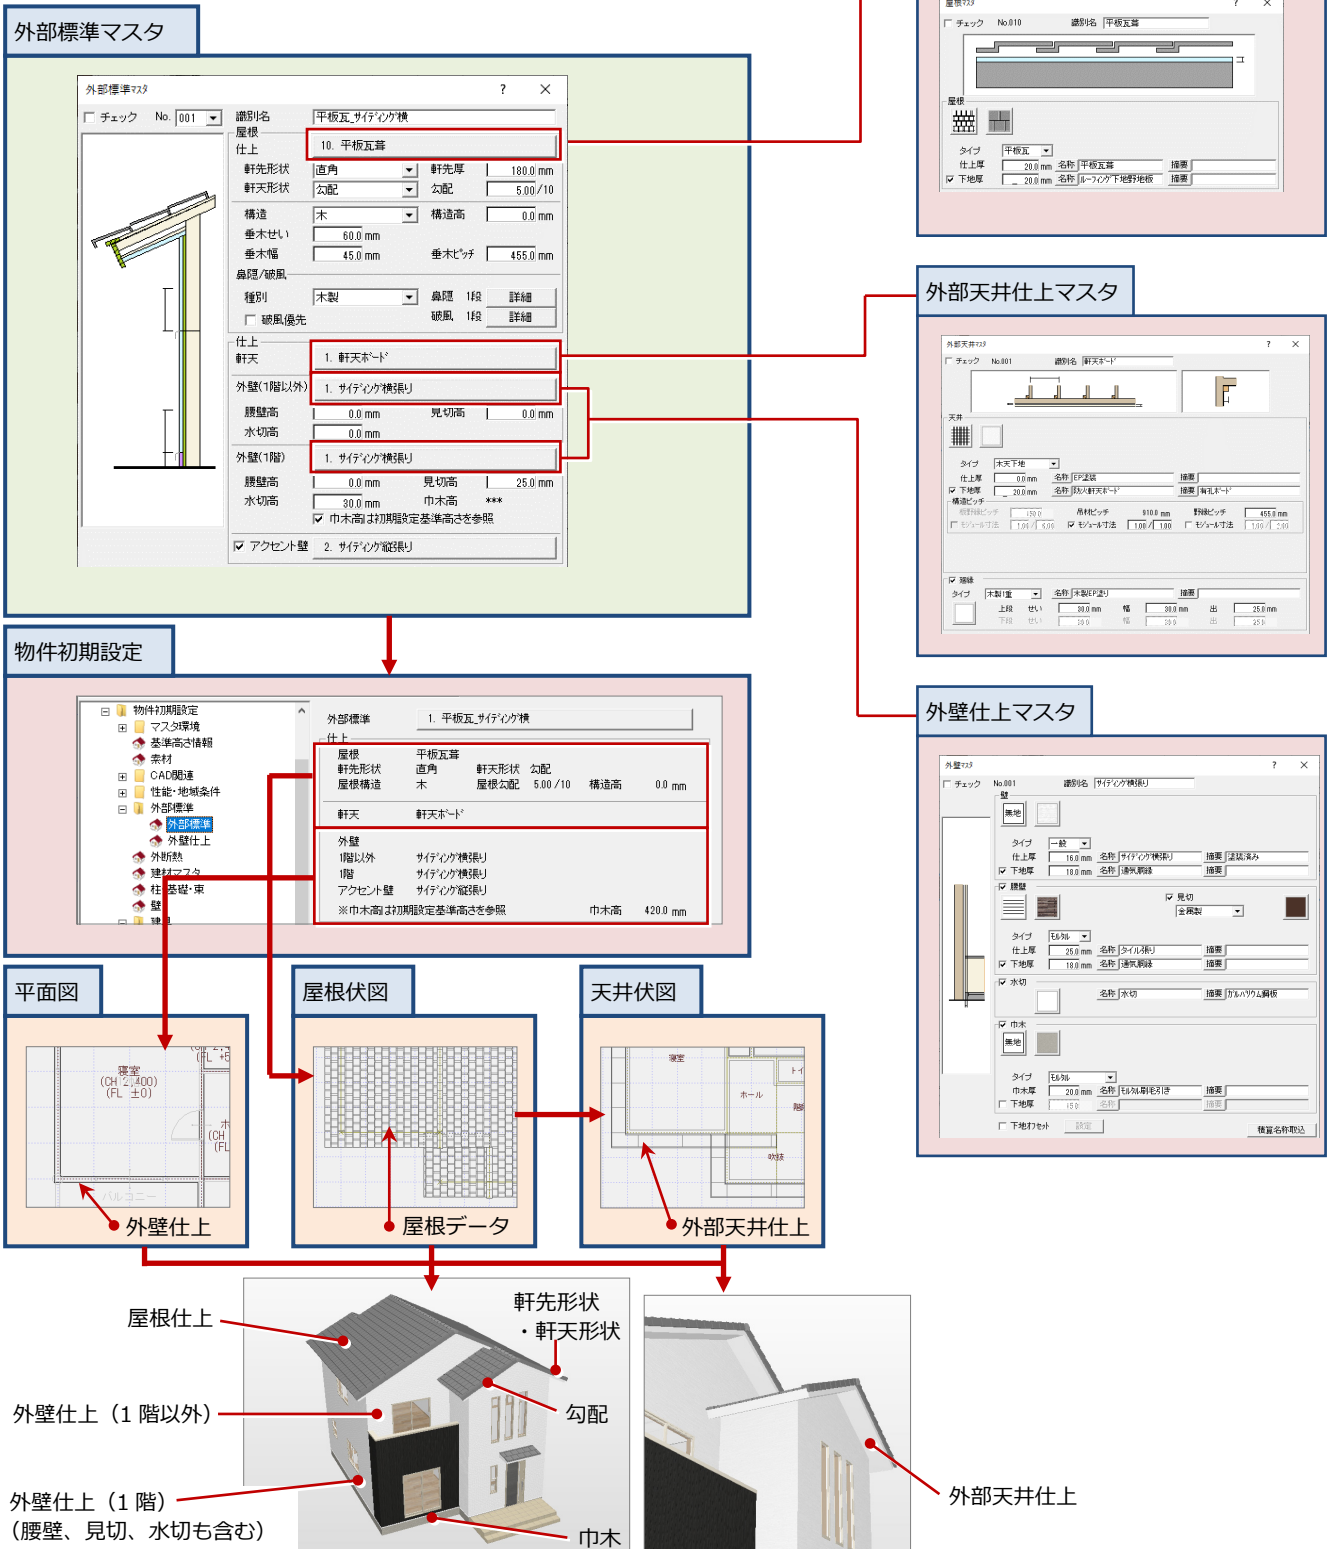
外部標準マスタ

外部標準ﾏｽﾀ ? ×
チェック No. 001 識別名 平板瓦_ｻｲﾃﾞｨﾝｸﾞ横
屋根
仕上 10. 平板瓦葺
軒先形状 直角 軒先厚 180.0 mm
軒天形状 勾配 勾配 5.00 /10
構造 木 構造高 0.0 mm
垂木せい 60.0 mm
垂木幅 45.0 mm 垂木ピッチ 455.0 mm
鼻隠/破風
種別 木製 鼻隠 1段 詳細
破風優先 破風 1段 詳細
仕上
軒天 1. 軒天ﾎﾞｰﾄﾞ
外壁(1階以外) 1. ｻｲﾃﾞｨﾝｸﾞ横張り
腰壁高 0.0 mm 見切高 0.0 mm
水切高 0.0 mm
外壁(1階) 1. ｻｲﾃﾞｨﾝｸﾞ横張り
腰壁高 0.0 mm 見切高 25.0 mm
水切高 30.0 mm 巾木高 ***
巾木高は初期設定基準高さを参照
アクセント壁 2. ｻｲﾃﾞｨﾝｸﾞ縦張り

屋根ﾏｽﾀ ? ×
チェック No.010 識別名 平板瓦葺
屋根
タイプ 平板瓦
仕上厚 20.0 mm 名称 平板瓦葺 摘要
下地厚 20.0 mm 名称 ﾙｰﾌｨﾝｸﾞ下地野地板 摘要

外部天井仕上マスタ

外部天井ﾏｽﾀ ? ×
チェック No.001 識別名 軒天ﾎﾞｰﾄﾞ
天井
タイプ 木天下地
仕上厚 0.0 mm 名称 EP塗装 摘要
下地厚 20.0 mm 名称 防火軒天ﾎﾞｰﾄﾞ 摘要 有孔ﾎﾞｰﾄﾞ
構造ピッチ
根野縁ピッチ 150.0 吊木ピッチ 910.0 mm 野縁ピッチ 455.0 mm
ﾓｼﾞｭｰﾙ寸法 1.00 / 1.00 ﾓｼﾞｭｰﾙ寸法 1.00 / 1.00 ﾓｼﾞｭｰﾙ寸法 1.00 / 1.00
廻縁
タイプ 木製1重 名称 木製EP塗り 摘要
上段 せい 30.0 mm 幅 30.0 mm 出 25.0 mm
下段 せい 30.0 幅 30.0 出 25.0

外壁仕上マスタ

外壁ﾏｽﾀ ? ×
チェック No.001 識別名 ｻｲﾃﾞｨﾝｸﾞ横張り
壁
無地
タイプ 一般
仕上厚 16.0 mm 名称 ｻｲﾃﾞｨﾝｸﾞ横張り 摘要 塗装済み
下地厚 18.0 mm 名称 通気胴縁 摘要
腰壁
見切 金属製
タイプ ﾓﾙﾀﾙ
仕上厚 25.0 mm 名称 ﾀｲﾙ張り 摘要
下地厚 18.0 mm 名称 通気胴縁 摘要
水切
名称 水切 摘要 ｶﾞﾙﾊﾞﾘｳﾑ鋼板
巾木
無地
タイプ ﾓﾙﾀﾙ
巾木厚 20.0 mm 名称 ﾓﾙﾀﾙ刷毛引き 摘要
下地厚 15.0 名称 摘要
下地ｵﾌｾｯﾄ 設定 積算名称取込

物件初期設定

物件初期設定
マスタ環境
基準高さ情報
素材
CAD関連
性能・地域条件
外部標準
外部標準
外壁仕上
外断熱
建材マスタ
柱・基礎・束
壁
建具

外部標準 1. 平板瓦_ｻｲﾃﾞｨﾝｸﾞ横
仕上
屋根 平板瓦葺
軒先形状 直角 軒天形状 勾配
屋根構造 木 屋根勾配 5.00 /10 構造高 0.0 mm
軒天 軒天ﾎﾞｰﾄﾞ
外壁
1階以外 ｻｲﾃﾞｨﾝｸﾞ横張り
1階 ｻｲﾃﾞｨﾝｸﾞ横張り
アクセント壁 ｻｲﾃﾞｨﾝｸﾞ縦張り
※巾木高は初期設定基準高さを参照 巾木高 420.0 mm

平面図
寝室
(CH 2,400)
(FL ±0)
(FL +5
ホ
(CH
(FL
バルコニー
外壁仕上

屋根伏図
屋根データ

天井伏図
寝室
ホール
トイ
階段
吹抜
外部天井仕上

屋根仕上
軒先形状
・軒天形状
勾配
外壁仕上（1 階以外）
外壁仕上（1 階）
（腰壁、見切、水切も含む）
巾木
外部天井仕上